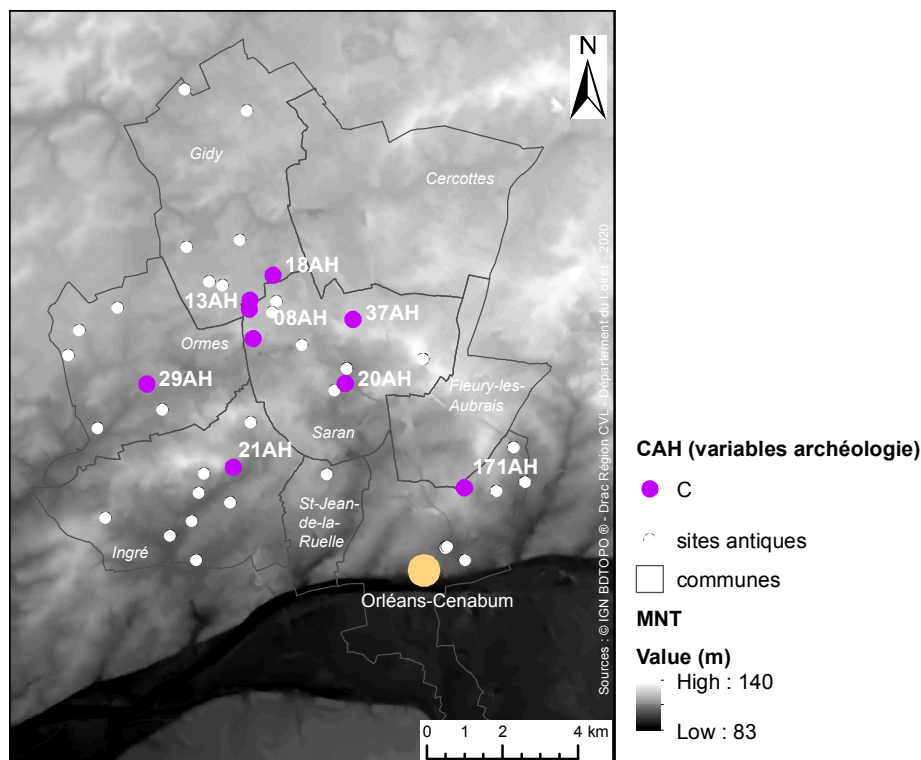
N

Gidy

Cercottes

18AH

13AH

08AH

37AH

Ormes

29AH

20AH

Fleury-les-Aubrais

Saran

21AH

171AH

St-Jean-de-la-Ruelle

Ingré

Orléans-Cenabum

0 1 2 4 km

Sources : © IGN BDTOPO ® - Drac Région CVL - Département du Loiret - 2020

CAH (variables archéologie)

C

sites antiques

communes

MNT

Value (m)

High : 140

Low : 83